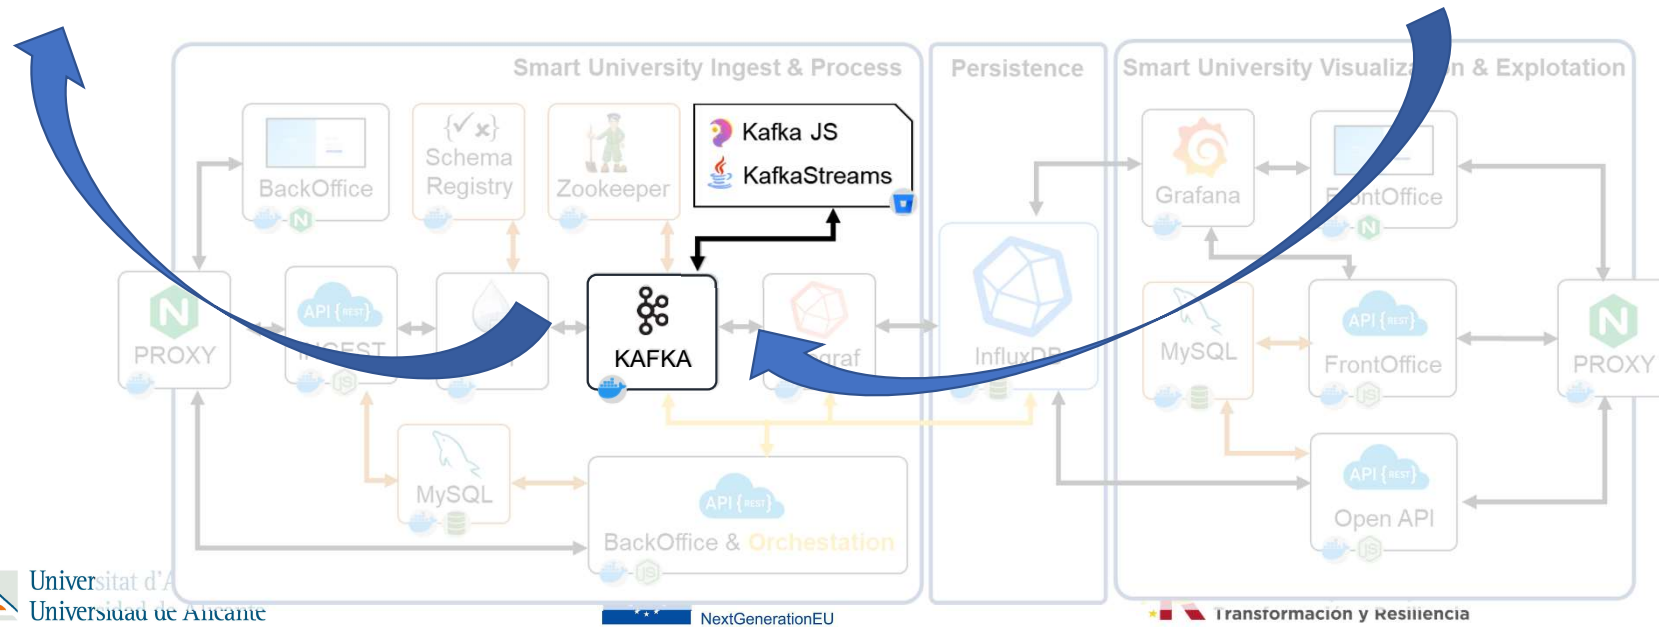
Smart University Ingest & Process

Persistence

Smart University Visualiza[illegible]n & Explotation

BackOffice

Schema Registry

Zookeeper

Kafka JS

KafkaStreams

Grafana

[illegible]ntOffice

PROXY

API {REST}

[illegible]GEST

KAFKA

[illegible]graf

InfluxDB

MySQL

API {REST}

FrontOffice

PROXY

MySQL

API {REST}

BackOffice & Orchestation

API {REST}

Open API

Universitat d'A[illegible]
Universidad de Alicante

NextGenerationEU

Transformación y Resiliencia